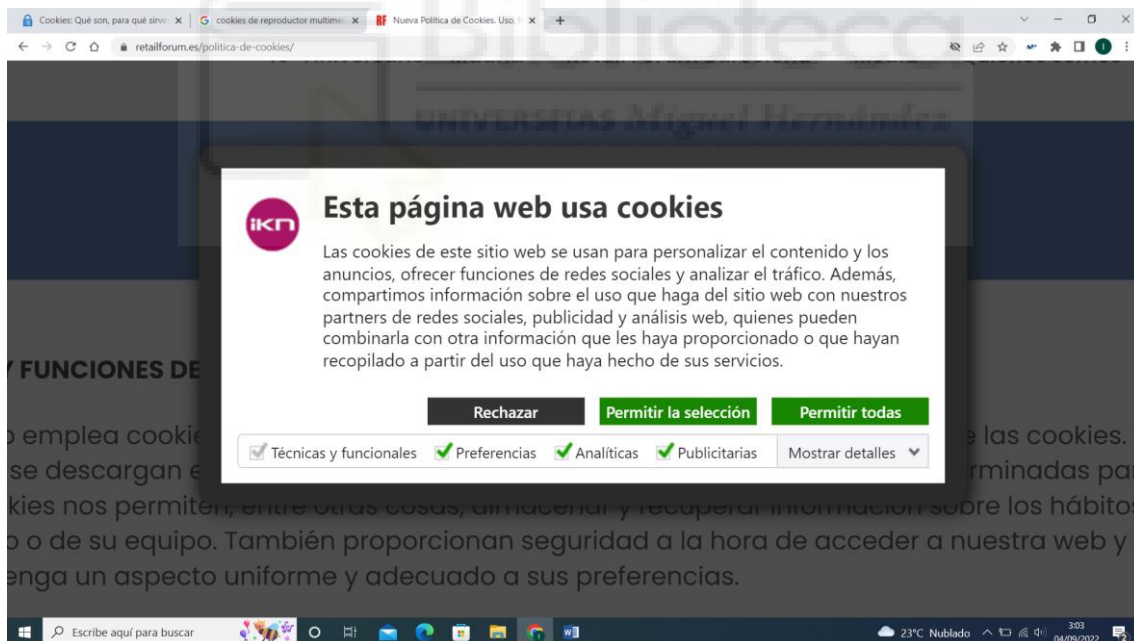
Cookies: Qué son, para qué sirve ×
cookies de reproductor multimed ×
Nueva Política de Cookies. Uso, ×
+

retailforum.es/politica-de-cookies/

Biblioteca
UNIVERSITAS Miguel Hernández

Esta página web usa cookies

Las cookies de este sitio web se usan para personalizar el contenido y los anuncios, ofrecer funciones de redes sociales y analizar el tráfico. Además, compartimos información sobre el uso que haga del sitio web con nuestros partners de redes sociales, publicidad y análisis web, quienes pueden combinarla con otra información que les haya proporcionado o que hayan recopilado a partir del uso que haya hecho de sus servicios.

Rechazar
Permitir la selección
Permitir todas

Técnicas y funcionales
Preferencias
Analíticas
Publicitarias
Mostrar detalles

Y FUNCIONES DE

o emplea cookie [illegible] e las cookies.
se descargan e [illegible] rminadas pa
kies nos permiten, entre otras cosas, almacenar y recuperar información sobre los hábito
o o de su equipo. También proporcionan seguridad a la hora de acceder a nuestra web y
enga un aspecto uniforme y adecuado a sus preferencias.

Escribe aquí para buscar
23°C Nublado
3:03
04/09/2022